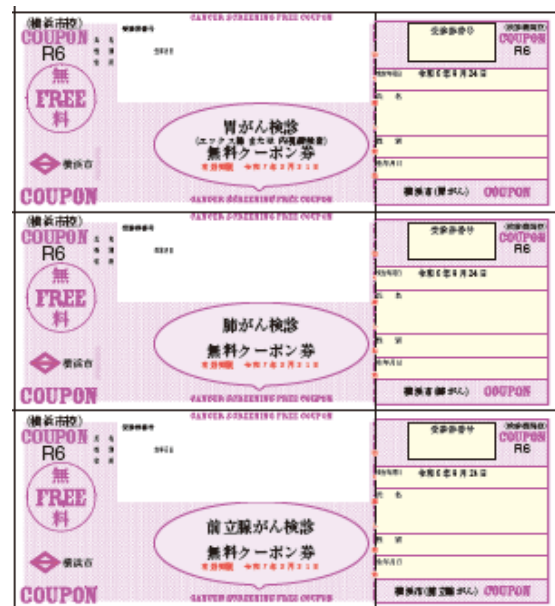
(横浜市役)
COUPON
R6
無
FREE
料
横浜市
COUPON

CANCER SCREENING FREE COUPON

受診券番号

胃がん検診
(エックス線 または 内視鏡検査)
無料クーポン券
有効期限 令和7年3月31日

CANCER SCREENING FREE COUPON

受診券番号
(検診機関保存)
R6
令和6年9月24日
氏名
住所
生年月日
横浜市(胃がん) COUPON

(横浜市役)
COUPON
R6
無
FREE
料
横浜市
COUPON

CANCER SCREENING FREE COUPON

受診券番号

肺がん検診
無料クーポン券
有効期限 令和7年3月31日

CANCER SCREENING FREE COUPON

受診券番号
(検診機関保存)
R6
令和6年9月24日
氏名
住所
生年月日
横浜市(肺がん) COUPON

(横浜市役)
COUPON
R6
無
FREE
料
横浜市
COUPON

CANCER SCREENING FREE COUPON

受診券番号

前立腺がん検診
無料クーポン券
有効期限 令和7年3月31日

受診券番号
(検診機関保存)
R6
令和6年9月24日
氏名
住所
生年月日
横浜市(前立腺がん) COUPON